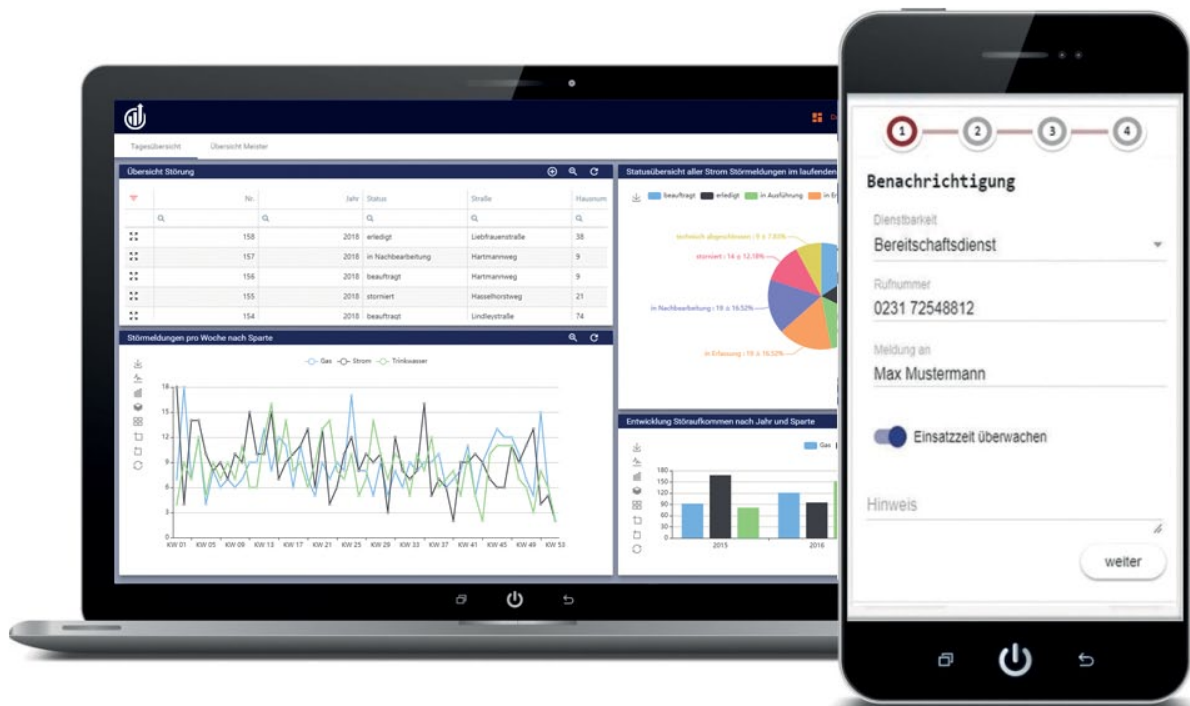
Tagesübersicht
Übersicht Meister

Übersicht Störung

| | Nr. | Jahr | Status | Straße | Hausnum |
|---|---|---|---|---|---|
| | 158 | 2018 | erledigt | Liebfrauenstraße | 38 |
| | 157 | 2018 | in Nachbearbeitung | Hartmannweg | 9 |
| | 156 | 2018 | beauftragt | Hartmannweg | 9 |
| | 155 | 2018 | storniert | Hasselhorstweg | 21 |
| | 154 | 2018 | beauftragt | Lindleystraße | 74 |

Störmeldungen pro Woche nach Sparte

Gas Strom Trinkwasser

18
15
12
9
6
3
0

KW 01 KW 05 KW 09 KW 13 KW 17 KW 21 KW 25 KW 29 KW 33 KW 37 KW 41 KW 45 KW 49 KW 53

Statusübersicht aller Strom Störmeldungen im laufenden

beauftragt erledigt in Ausführung in Er

technisch abgeschlossen : 9 ≙ 7.83%
storniert : 14 ≙ 12.18%
in Nachbearbeitung : 19 ≙ 16.52%
in Erfassung : 19 ≙ 16.52%

Entwicklung Störaufkommen nach Jahr und Sparte

Gas

180
150
120
90
60
30
0

2015 2016

1 2 3 4

Benachrichtigung

Dienstbarkeit
Bereitschaftsdienst

Rufnummer
0231 72548812

Meldung an
Max Mustermann

Einsatzzeit überwachen

Hinweis

weiter